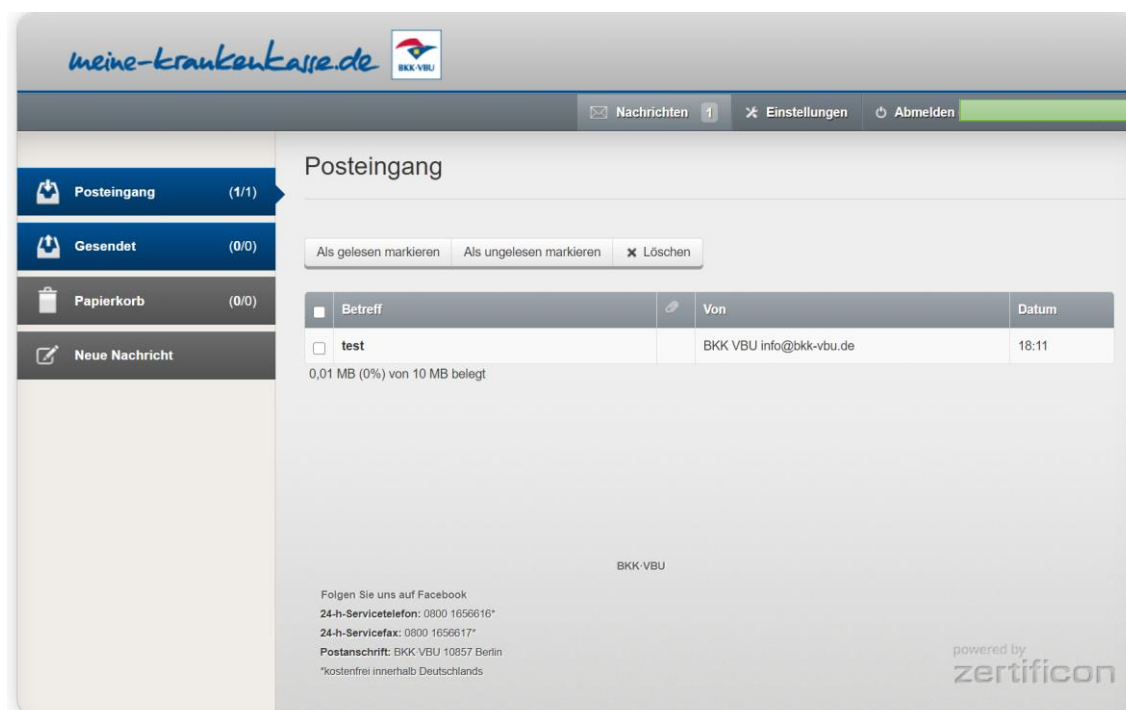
meine-krankenkasse.de BKK·VBU

Nachrichten 1 Einstellungen Abmelden

Posteingang (1/1)
Gesendet (0/0)
Papierkorb (0/0)
Neue Nachricht

Posteingang

Als gelesen markieren | Als ungelesen markieren | Löschen

| | Betreff | | Von | Datum |
|---|---|---|---|---|
| | test | | BKK VBU info@bkk-vbu.de | 18:11 |

0,01 MB (0%) von 10 MB belegt

BKK·VBU

Folgen Sie uns auf Facebook
24-h-Servicetelefon: 0800 1656616*
24-h-Servicefax: 0800 1656617*
Postanschrift: BKK·VBU 10857 Berlin
*kostenfrei innerhalb Deutschlands

powered by
zertificon